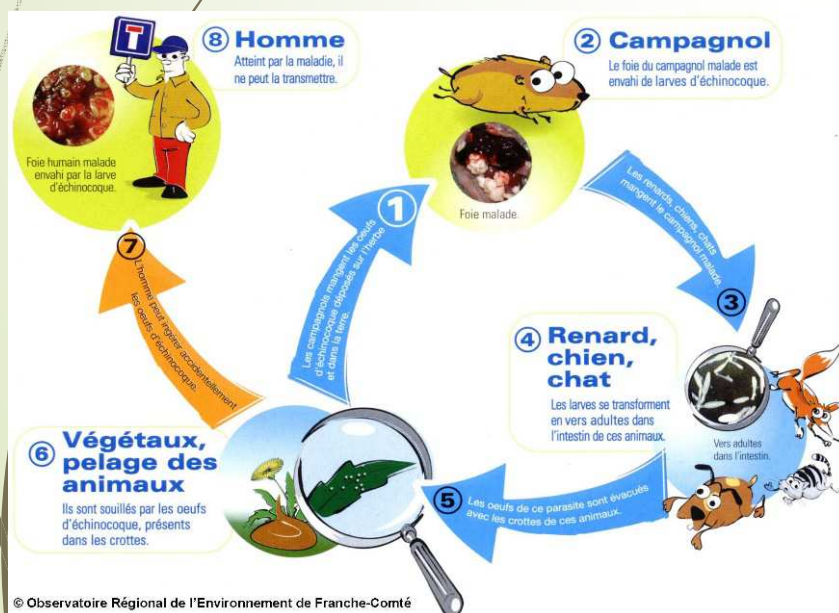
⑧ Homme
Atteint par la maladie, il ne peut la transmettre.

Foie humain malade envahi par la larve d'échinocoque.

② Campagnol
Le foie du campagnol malade est envahi de larves d'échinocoque.

Foie malade.

①
Les campagnols mangent les oeufs d'échinocoque déposés sur l'herbe et dans la terre.

Les renards, chiens, chats mangent le campagnol malade.

③

④ Renard, chien, chat
Les larves se transforment en vers adultes dans l'intestin de ces animaux.

Vers adultes dans l'intestin.

⑤
Les oeufs de ce parasite sont évacués avec les crottes de ces animaux.

⑥ Végétaux, pelage des animaux
Ils sont souillés par les oeufs d'échinocoque, présents dans les crottes.

⑦
L'homme peut ingérer accidentellement les oeufs d'échinocoque.

© Observatoire Régional de l'Environnement de Franche-Comté